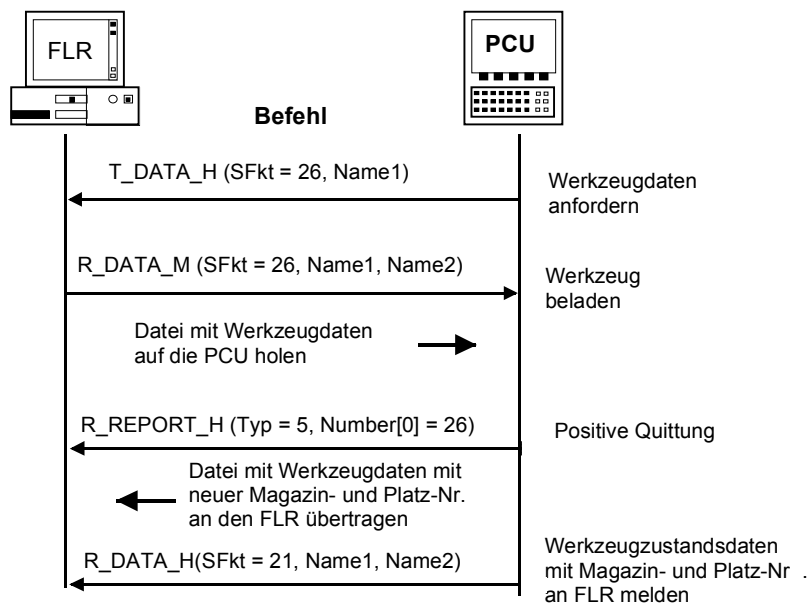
FLR

PCU

Befehl

T_DATA_H (SFkt = 26, Name1)

Werkzeugdaten anfordern

R_DATA_M (SFkt = 26, Name1, Name2)

Werkzeug beladen

Datei mit Werkzeugdaten auf die PCU holen

R_REPORT_H (Typ = 5, Number[0] = 26)

Positive Quittung

Datei mit Werkzeugdaten mit neuer Magazin- und Platz-Nr. an den FLR übertragen

R_DATA_H(SFkt = 21, Name1, Name2)

Werkzeugzustandsdaten mit Magazin- und Platz-Nr . an FLR melden